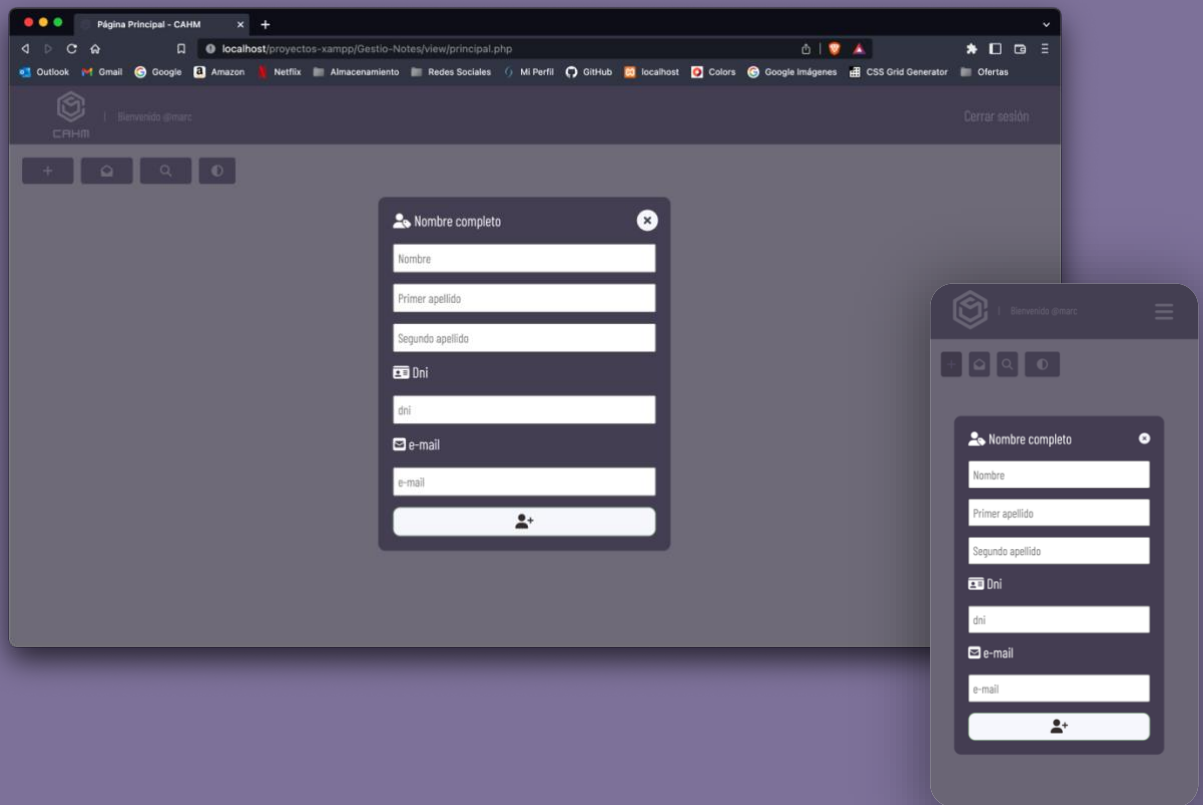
Página Principal - CAHM

localhost/proyectos-xampp/Gestio-Notes/view/principal.php

Outlook Gmail Google Amazon Netflix Almacenamiento Redes Sociales Mi Perfil GitHub localhost Colors Google Imágenes CSS Grid Generator Ofertas

CAHM | Bienvenido @marc

Cerrar sesión

Nombre completo

Nombre

Primer apellido

Segundo apellido

Dni

dni

e-mail

e-mail

| Bienvenido @marc

Nombre completo

Nombre

Primer apellido

Segundo apellido

Dni

dni

e-mail

e-mail